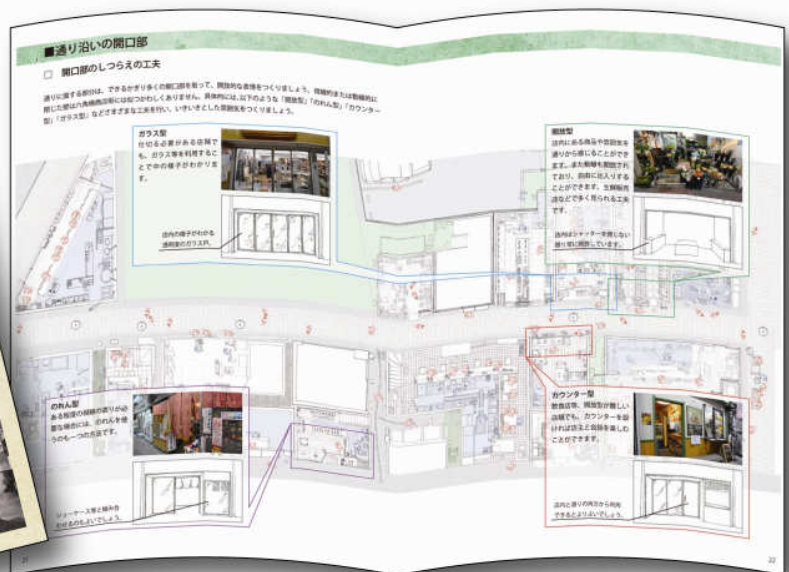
■通り沿いの開口部

□ 開口部のしつらえの工夫

通りに面する部分は、できるかぎり多くの開口部を取って、開放的な表情をつくりましょう。視線的または動線的に閉じた壁は八角軸商店街には似つかわしくありません。具体的には、以下のような「開放型」「のれん型」「カウンター型」「ガラス型」などさまざまな工夫を行い、いきいきとした雰囲気をつくりましょう。

ガラス型
仕切る必要がある店舗でも、ガラス窓を利用することで中の様子がわかります。

店内の様子がわかる透明度のガラス戸。

開放型
店内にある商品や雰囲気を通りから感じることができます。また開閉も開放されており、自由に出入りすることができます。生鮮販売店などで多く見られる工夫です。

店内とカウンターを隔てない扉が常に開放しています。

のれん型
ある程度の視線の遮りが必要な場合には、のれんを使うのも一つの方法です。

ショーケース等と組み合わせるのもよいでしょう。

カウンター型
飲食店等、開放性が難しい店舗でも、カウンターを設ければ店主と会話を楽しむことができます。

店内と通りの両方から利用できるとよいでしょう。

21

22